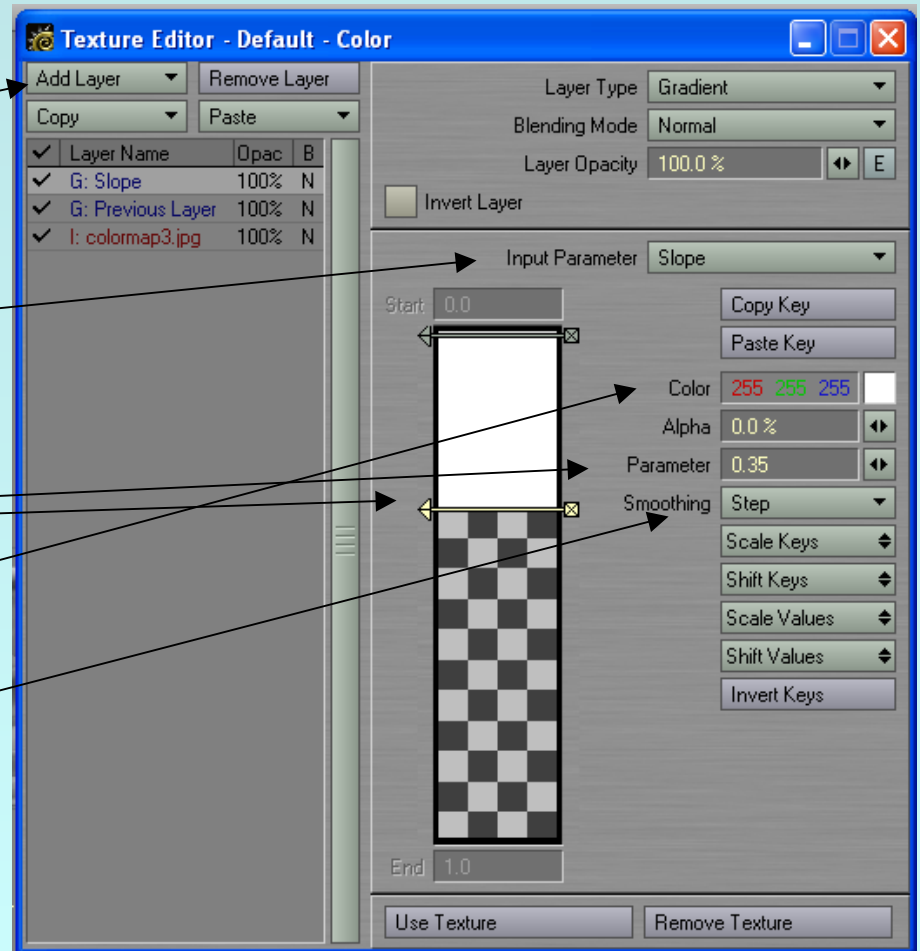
Texture Editor - Default - Color

Add Layer
Remove Layer
Copy
Paste

| ✓ | Layer Name | Opac | B |
|---|---|---|---|
| ✓ | G: Slope | 100% | N |
| ✓ | G: Previous Layer | 100% | N |
| ✓ | I: colormap3.jpg | 100% | N |

Layer Type Gradient
Blending Mode Normal
Layer Opacity 100.0 % E
Invert Layer

Input Parameter Slope
Start 0.0
Copy Key
Paste Key
Color 255 255 255
Alpha 0.0 %
Parameter 0.35
Smoothing Step
Scale Keys
Shift Keys
Scale Values
Shift Values
Invert Keys
End 1.0

Use Texture
Remove Texture